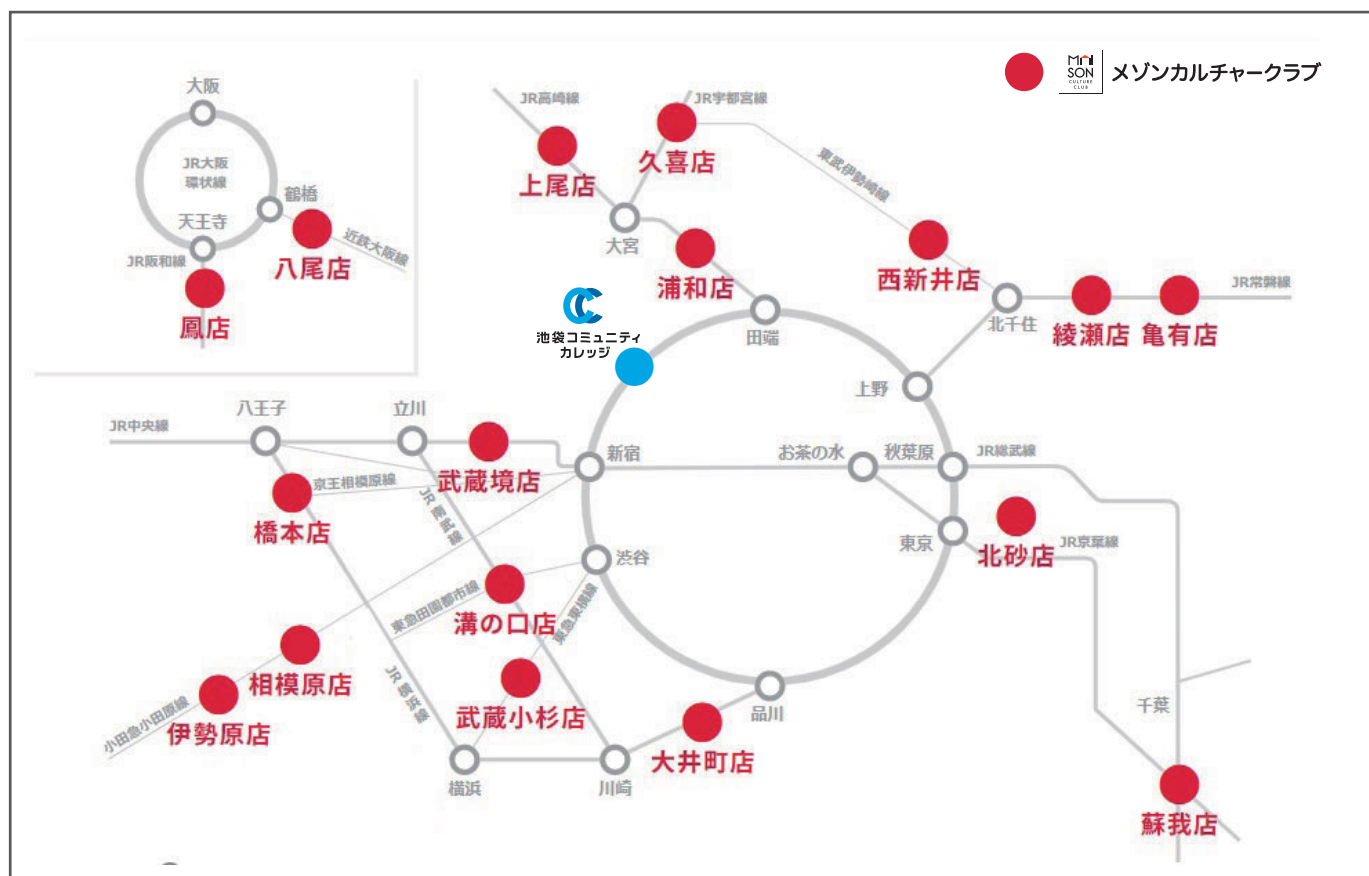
MAISON CULTURE CLUB メゾンカルチャークラブ

大阪
JR大阪環状線
鶴橋
天王寺
JR阪和線
近鉄大阪線
八尾店
鳳店

JR高崎線
JR宇都宮線
上尾店
久喜店
東武伊勢崎線
大宮
浦和店
西新井店
JR常磐線
北千住
綾瀬店
亀有店
田端
池袋コミュニティカレッジ
上野
八王子
立川
JR中央線
武蔵境店
新宿
お茶の水
秋葉原
JR総武線
京王相模原線
JR南武線
橋本店
東京
北砂店
JR京葉線
渋谷
東急田園都市線
溝の口店
東急東横線
相模原店
伊勢原店
小田急小田原線
JR横浜線
武蔵小杉店
品川
大井町店
千葉
横浜
川崎
蘇我店